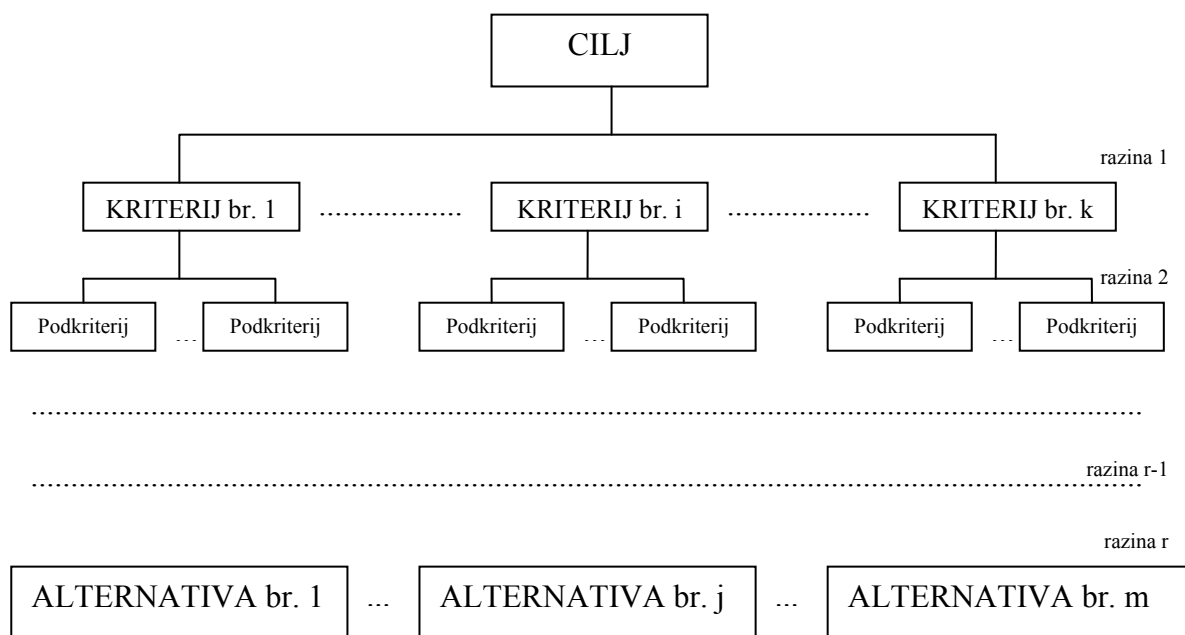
CILJ

razina 1

KRITERIJ br. 1 ................ KRITERIJ br. i ................ KRITERIJ br. k

razina 2

Podkriterij ... Podkriterij

Podkriterij ... Podkriterij

Podkriterij ... Podkriterij

razina r-1

razina r

ALTERNATIVA br. 1 ... ALTERNATIVA br. j ... ALTERNATIVA br. m